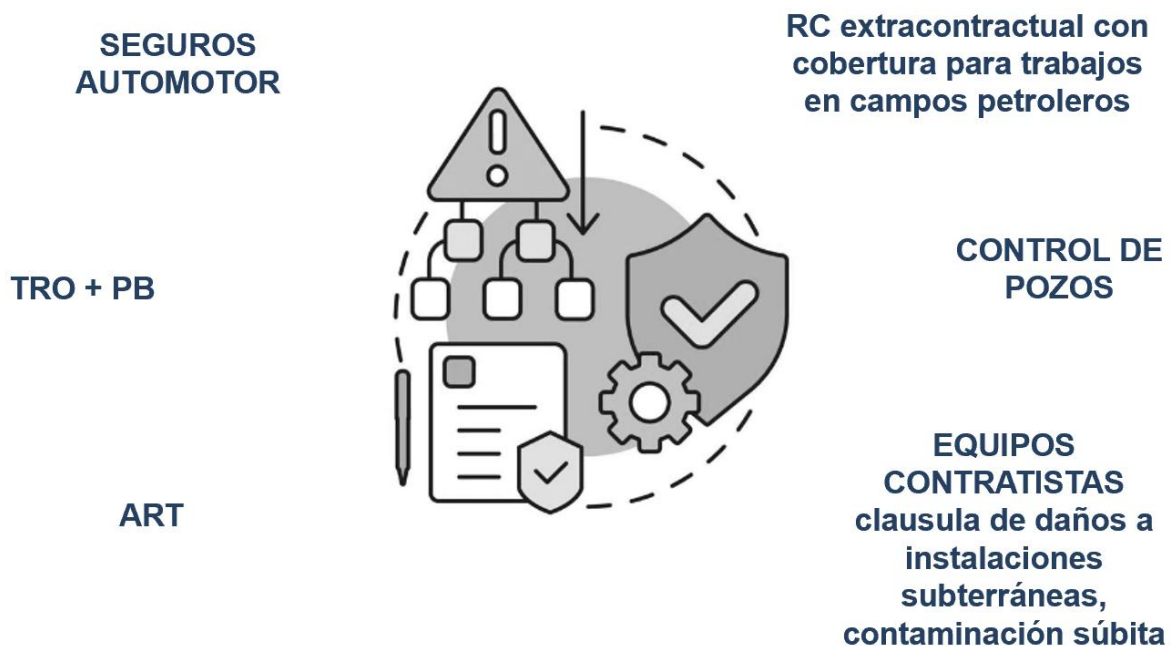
SEGUROS AUTOMOTOR

RC extracontractual con cobertura para trabajos en campos petroleros

TRO + PB

CONTROL DE POZOS

ART

EQUIPOS CONTRATISTAS clausula de daños a instalaciones subterráneas, contaminación súbita